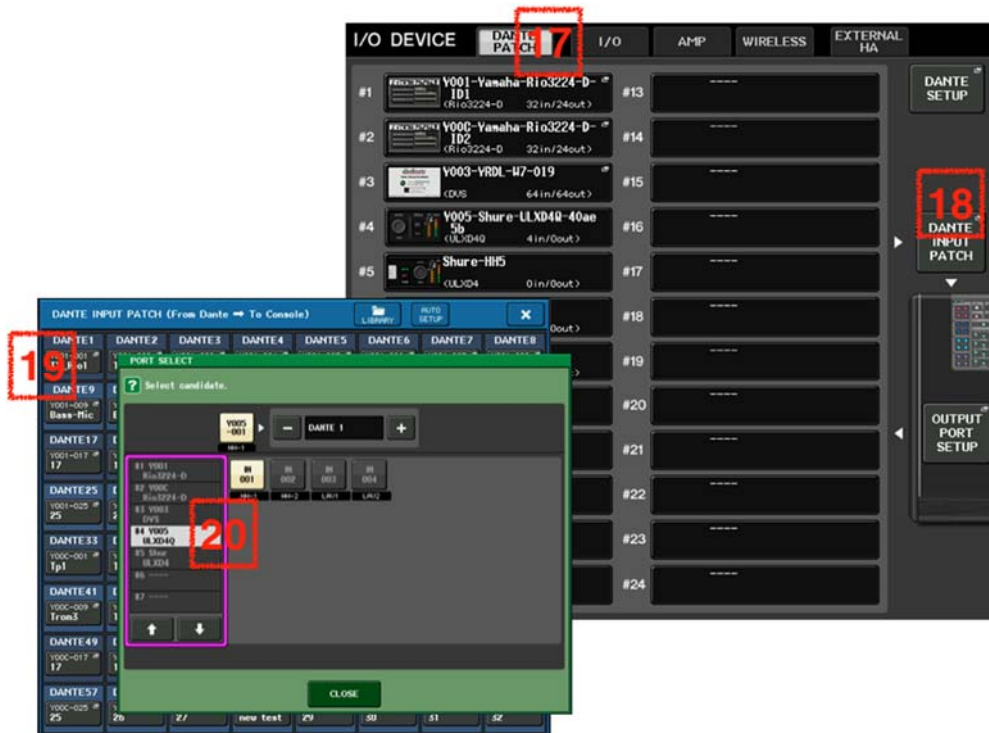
I/O DEVICE DANTE PATCH 17 I/O AMP WIRELESS EXTERNAL HA

#1 Y001-Yamaha-Rio3224-D-ID1 (Rio3224-D 32in/24out)
#2 Y00C-Yamaha-Rio3224-D-ID2 (Rio3224-D 32in/24out)
#3 Y003-VRDL-W7-019 (DVS 64in/64out)
#4 Y005-Shure-ULXD4Q-40ae5b (ULXD4Q 4in/0out)
#5 Shure-HH5 (ULXD4 0in/0out)

#13 ----
#14 ----
#15 ----
#16 ----
#17 ----
#18 ----
#19 ----
#20 ----
#21 ----
#22 ----
#23 ----
#24 ----

DANTE SETUP
18 DANTE INPUT PATCH
OUTPUT PORT SETUP

DANTE INPUT PATCH (From Dante ➡ To Console) LIBRARY AUTO SETUP ✕

DANTE1 DANTE2 DANTE3 DANTE4 DANTE5 DANTE6 DANTE7 DANTE8
19 Y001-001 Vocal
DANTE9 Y001-009 Bass-Mic
DANTE17 Y001-017 17
DANTE25 Y001-025 25
DANTE33 Y00C-001 Tp1
DANTE41 Y00C-009 Trom3
DANTE49 Y00C-017 17
DANTE57 Y00C-025 25
26 27 new test 29 30 31 32

PORT SELECT
? Select candidate.
Y005 -001 HH-1 − DANTE 1 +
#1 Y001 Rio3224-D
#2 Y00C Rio3224-D
#3 Y003 DVS
#4 Y005 ULXD4Q
#5 Shur ULXD4
#6 ----
#7 ----
20
IN 001 HH-1
IN 002 HH-2
IN 003 LAV1
IN 004 LAV2
CLOSE